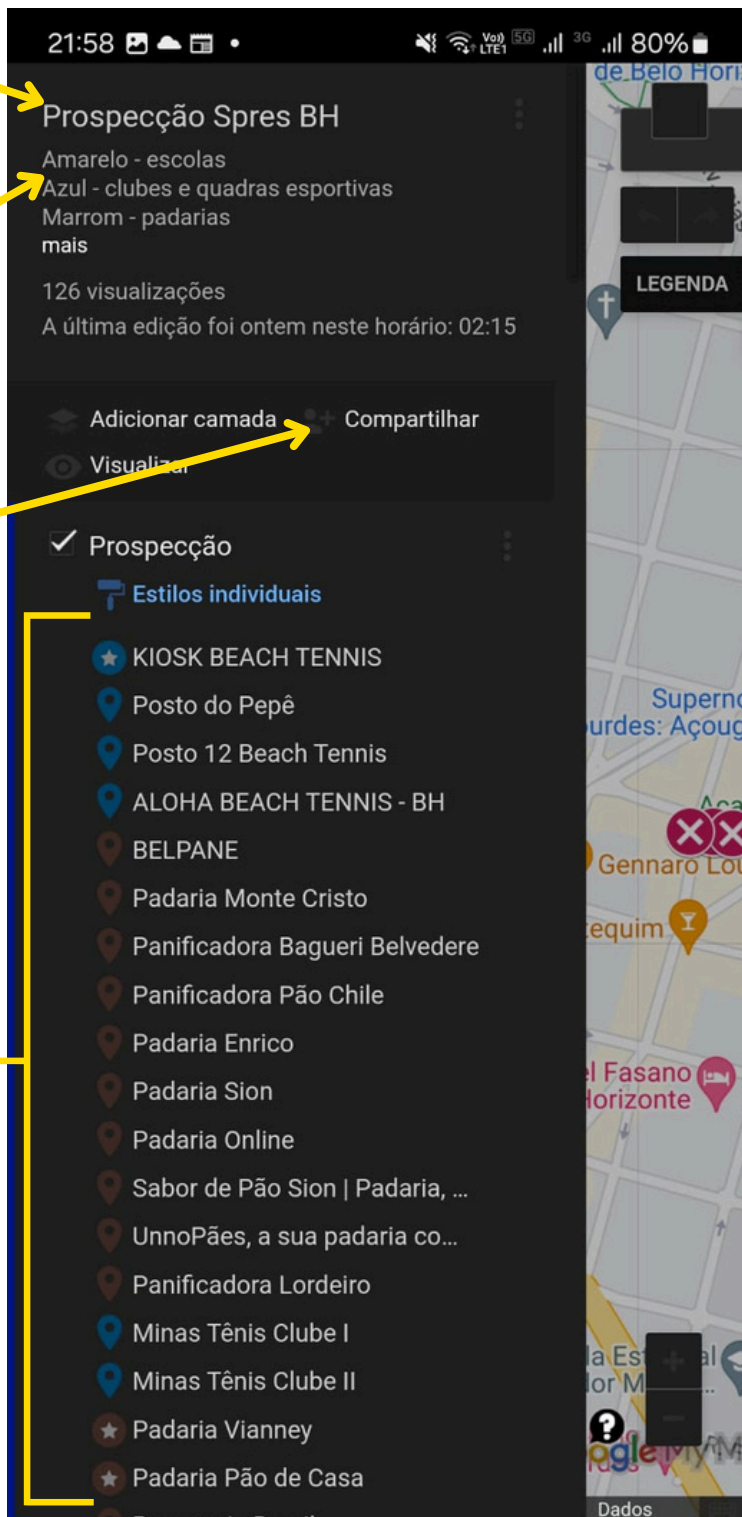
21:58 80%

Prospecção Spres BH

Amarelo - escolas
Azul - clubes e quadras esportivas
Marrom - padarias
mais

126 visualizações
A última edição foi ontem neste horário: 02:15

Adicionar camada
Compartilhar
Visualizar

Prospecção
Estilos individuais
KIOSK BEACH TENNIS
Posto do Pepê
Posto 12 Beach Tennis
ALOHA BEACH TENNIS - BH
BELPANE
Padaria Monte Cristo
Panificadora Bagueri Belvedere
Panificadora Pão Chile
Padaria Enrico
Padaria Sion
Padaria Online
Sabor de Pão Sion | Padaria, ...
UnnoPães, a sua padaria co...
Panificadora Lordeiro
Minas Tênis Clube I
Minas Tênis Clube II
Padaria Vianney
Padaria Pão de Casa

de Belo Horiz
LEGENDA
Superm
urdes: Açoug
Gennaro Lou
equim
l Fasano
Horizonte
la Es
lor M
Dados